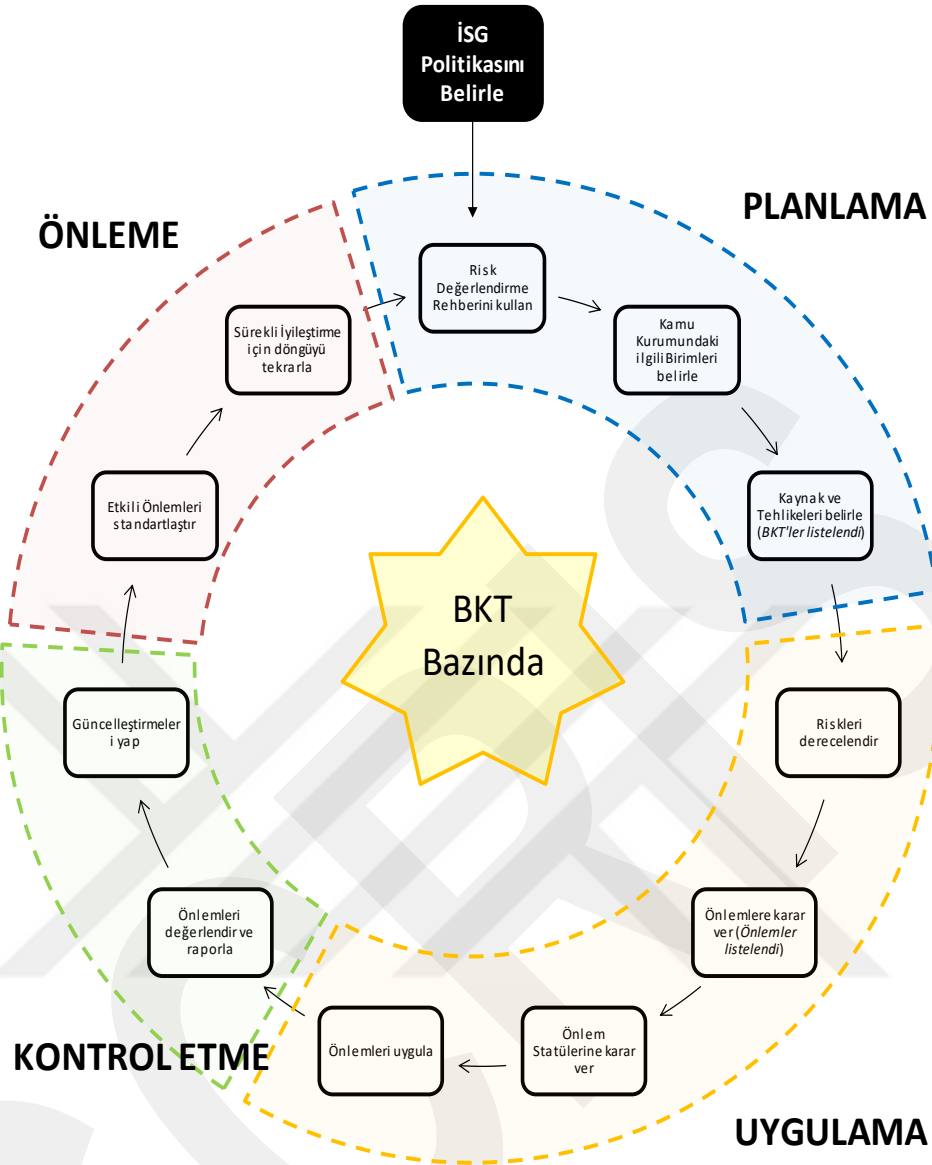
İSG Politikasını Belirle

PLANLAMA

ÖNLEME

Risk Değerlendirme Rehberini kullan

Kamu Kurumundaki ilgili Birimleri belirle

Kaynak ve Tehlikeleri belirle (BKT'ler listelendi)

Sürekli İyileştirme için döngüyü tekrarla

Etkili Önlemleri standartlaştır

BKT Bazında

Güncelleştirmeleri yap

Riskleri derecelendir

Önlemleri değerlendir ve raporla

Önlemlere karar ver (Önlemler listelendi)

Önlemleri uygula

Önlem Statülerine karar ver

KONTROL ETME

UYGULAMA